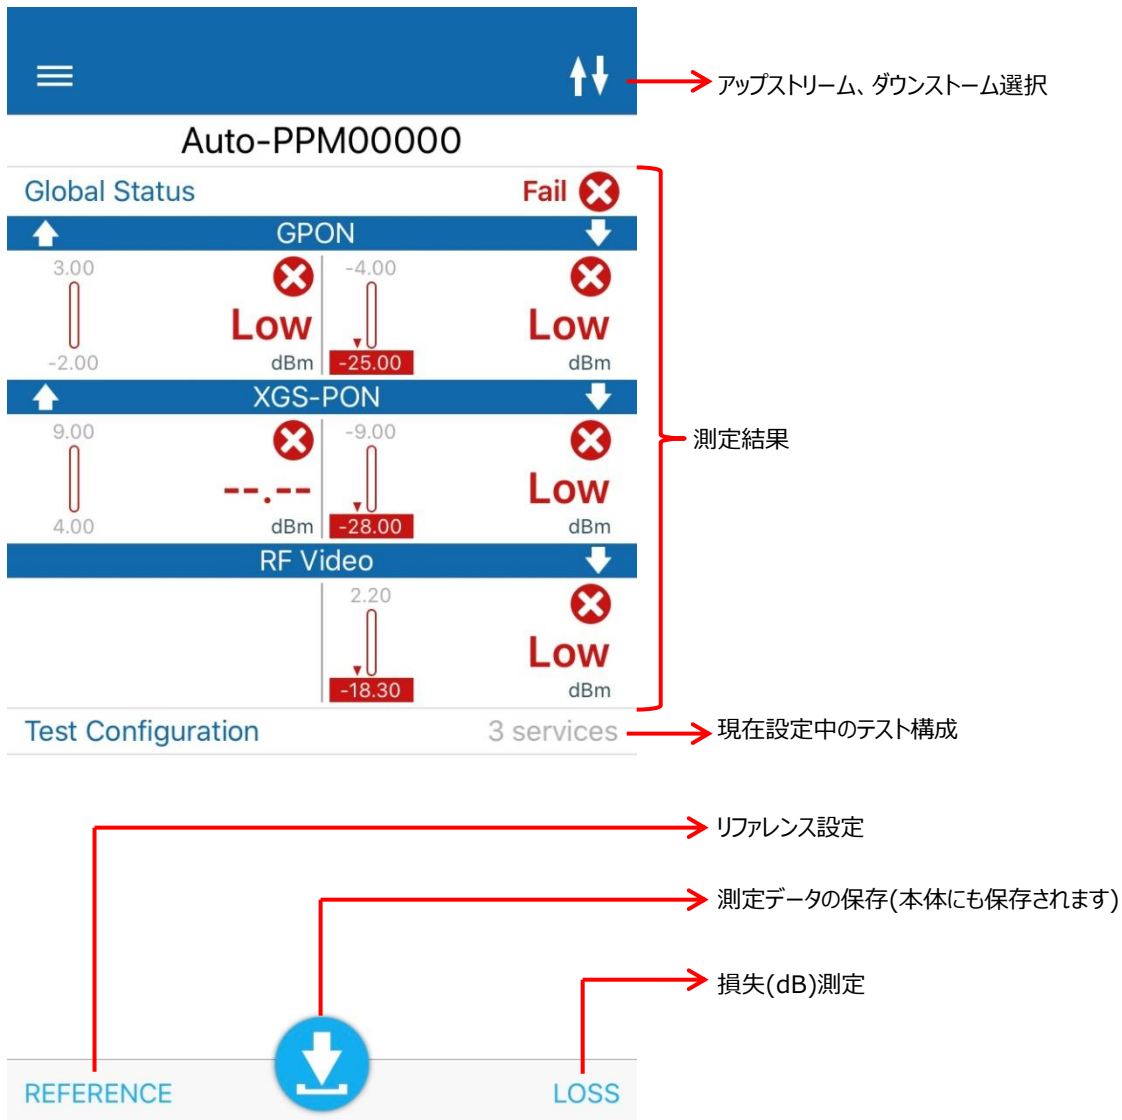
アップストリーム、ダウンストーム選択

Auto-PPM00000

Global Status Fail

GPON

3.00
-2.00
Low
dBm

-4.00
-25.00
Low
dBm

XGS-PON

9.00
4.00
--.--
dBm

-9.00
-28.00
Low
dBm

RF Video

2.20
-18.30
Low
dBm

測定結果

Test Configuration 3 services

現在設定中のテスト構成

リファレンス設定

測定データの保存(本体にも保存されます)

損失(dB)測定

REFERENCE

LOSS